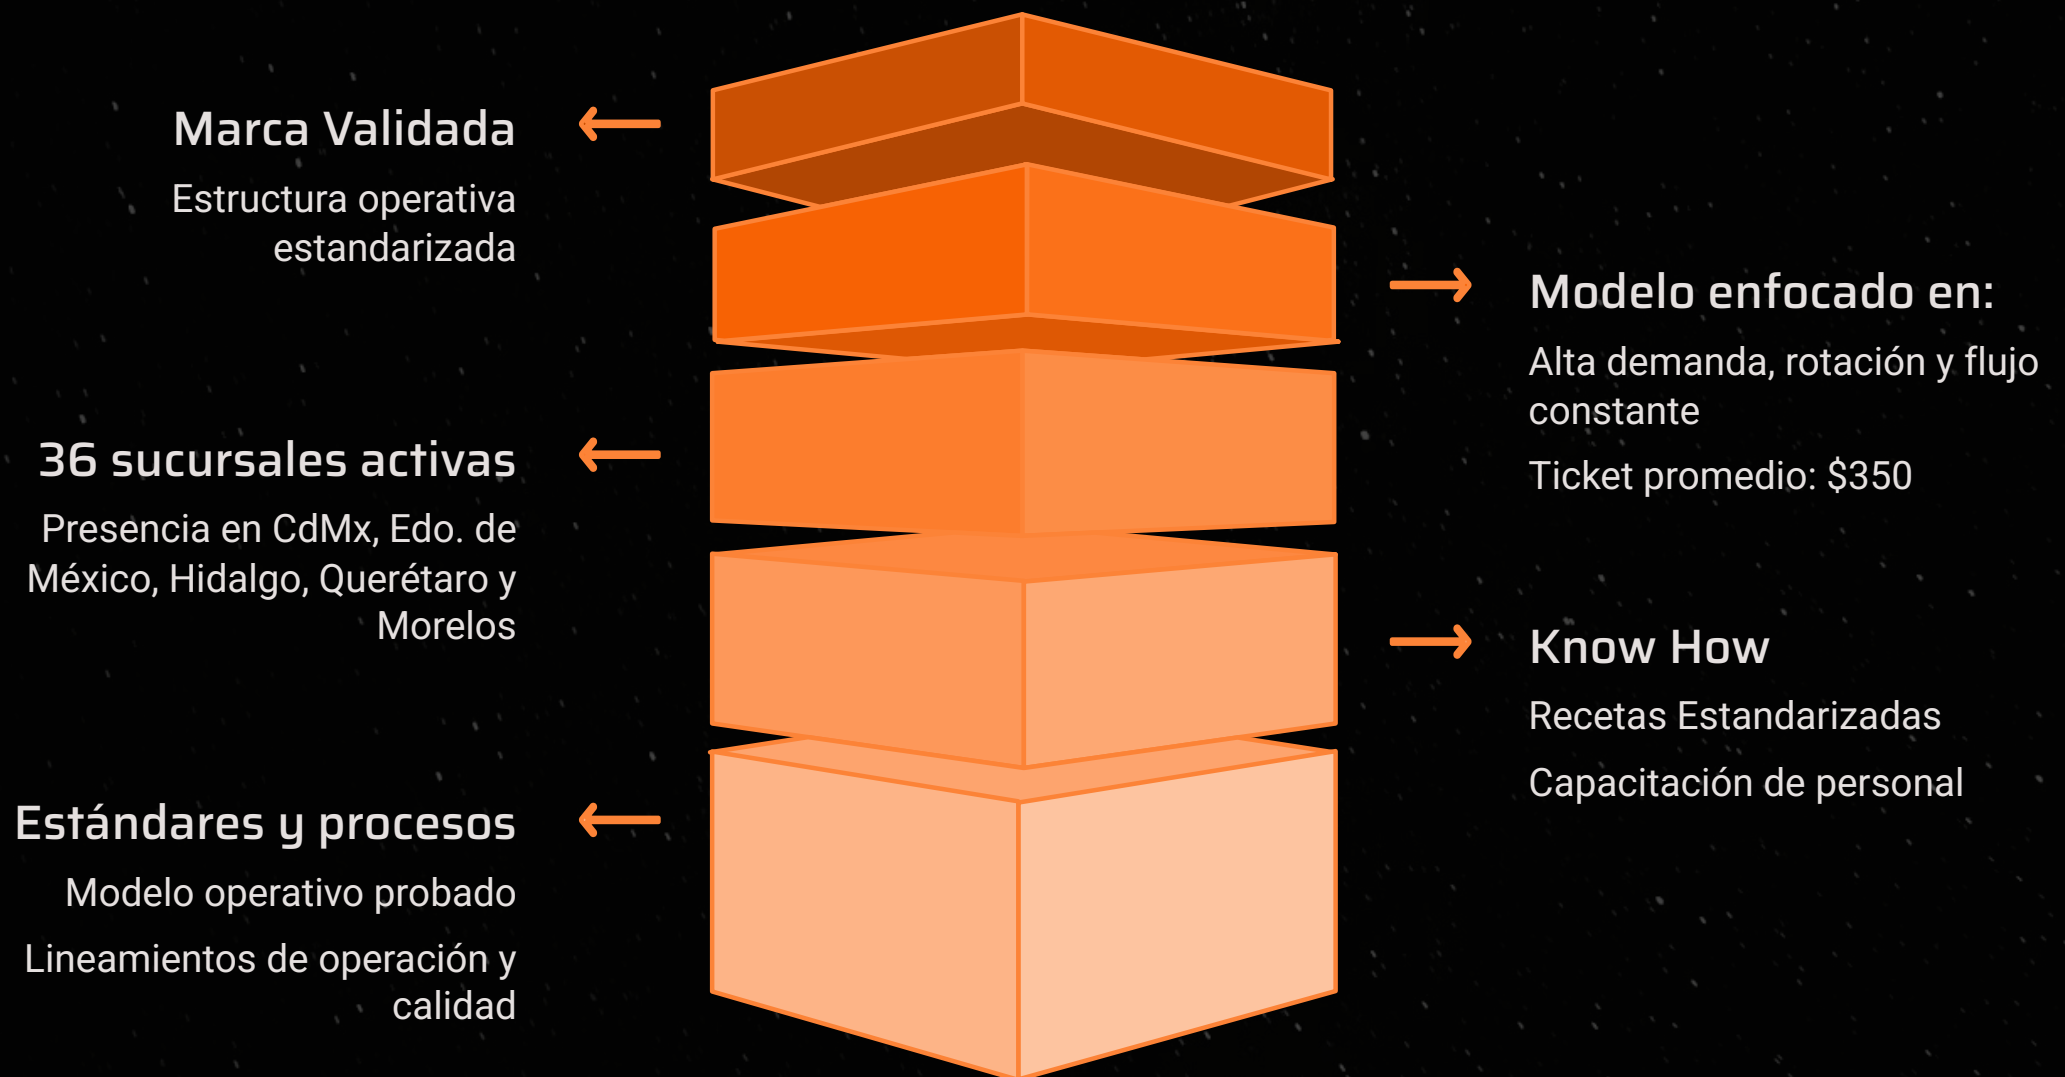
Marca Validada

Estructura operativa estandarizada

Modelo enfocado en:

Alta demanda, rotación y flujo constante

Ticket promedio: $350

36 sucursales activas

Presencia en CdMx, Edo. de México, Hidalgo, Querétaro y Morelos

Know How

Recetas Estandarizadas

Capacitación de personal

Estándares y procesos

Modelo operativo probado

Lineamientos de operación y calidad